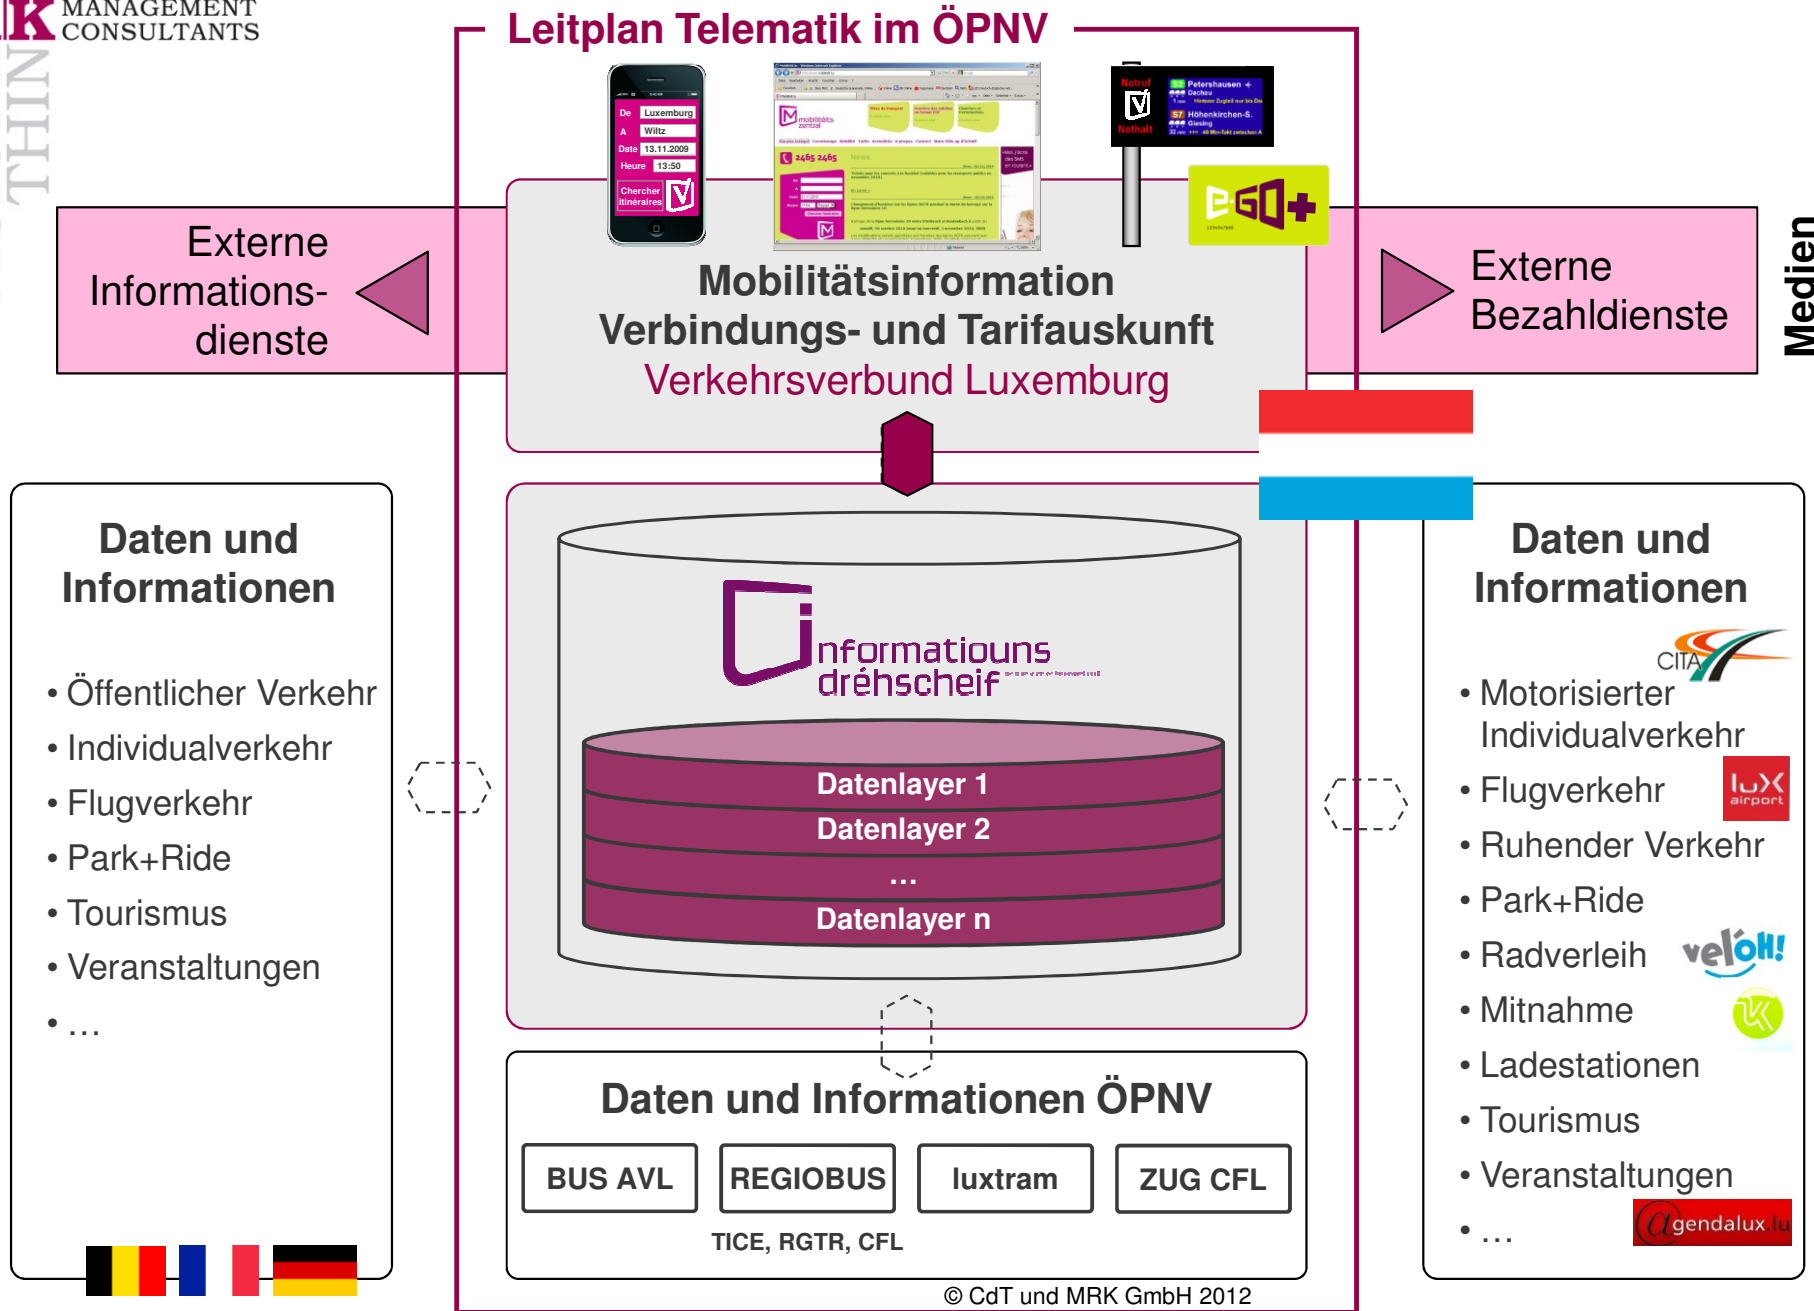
MANAGEMENT CONSULTANTS

Leitplan Telematik im ÖPNV

De Luxemburg
A Wiltz
Date 13.11.2009
Heure 13:50
Chercher itinéraires

mobilitéitszentral

Notruf
Nothalt
Petershausen
Dachau
Höhenkirchen-S.
Giesing

E-GO+

Externe Informations­dienste

Externe Bezahldienste

Medien

Mobilitätsinformation
Verbindungs- und Tarifauskunft
Verkehrsverbund Luxemburg

informatiouns dréhscheif

Datenlayer 1
Datenlayer 2
...
Datenlayer n

Daten und Informationen

• Öffentlicher Verkehr
• Individualverkehr
• Flugverkehr
• Park+Ride
• Tourismus
• Veranstaltungen
• …

Daten und Informationen

CITA
• Motorisierter Individualverkehr
• Flugverkehr
lux airport
• Ruhender Verkehr
• Park+Ride
• Radverleih
veloh!
• Mitnahme
• Ladestationen
• Tourismus
• Veranstaltungen
• …
agendalux.lu

Daten und Informationen ÖPNV

| BUS AVL | REGIOBUS | luxtram | ZUG CFL |
|---|---|---|---|

TICE, RGTR, CFL

© CdT und MRK GmbH 2012